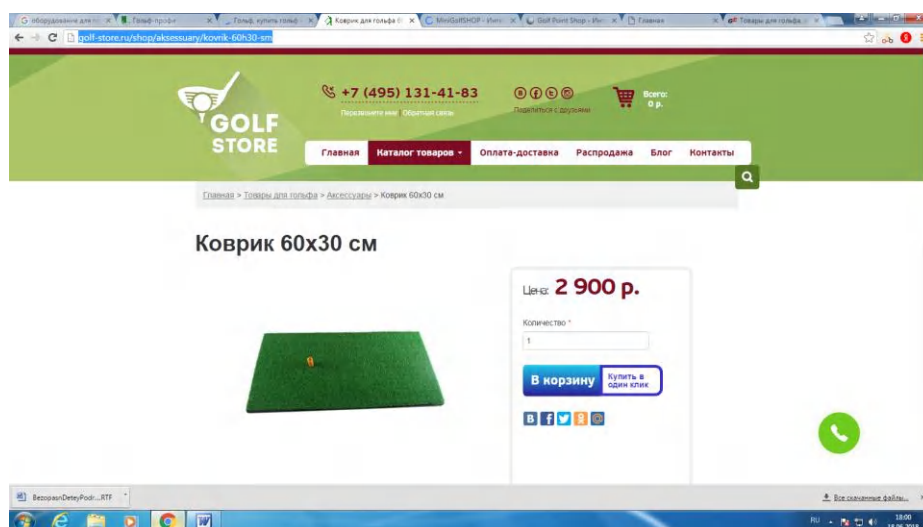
G оборудование для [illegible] | Гольф-профи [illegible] | Гольф, купить гольф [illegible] | Коврик для гольфа 6 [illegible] | MiniGolfSHOP - Инте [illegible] | Golf Point Shop - Инт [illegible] | Главная | Товары для гольфа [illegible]

golf-store.ru/shop/aksessuary/kovrik-60h30-sm

GOLF STORE

+7 (495) 131-41-83
Перезвоните мне | Обратная связь

Поделиться с друзьями

Всего:
0 р.

Главная | Каталог товаров | Оплата-доставка | Распродажа | Блог | Контакты

Главная > Товары для гольфа > Аксессуары > Коврик 60х30 см

Коврик 60х30 см

Цена: 2 900 р.

Количество *

1

В корзину

Купить в один клик

BezopasnDeteyPodr....RTF

Все скачанные файлы...

RU

18:00